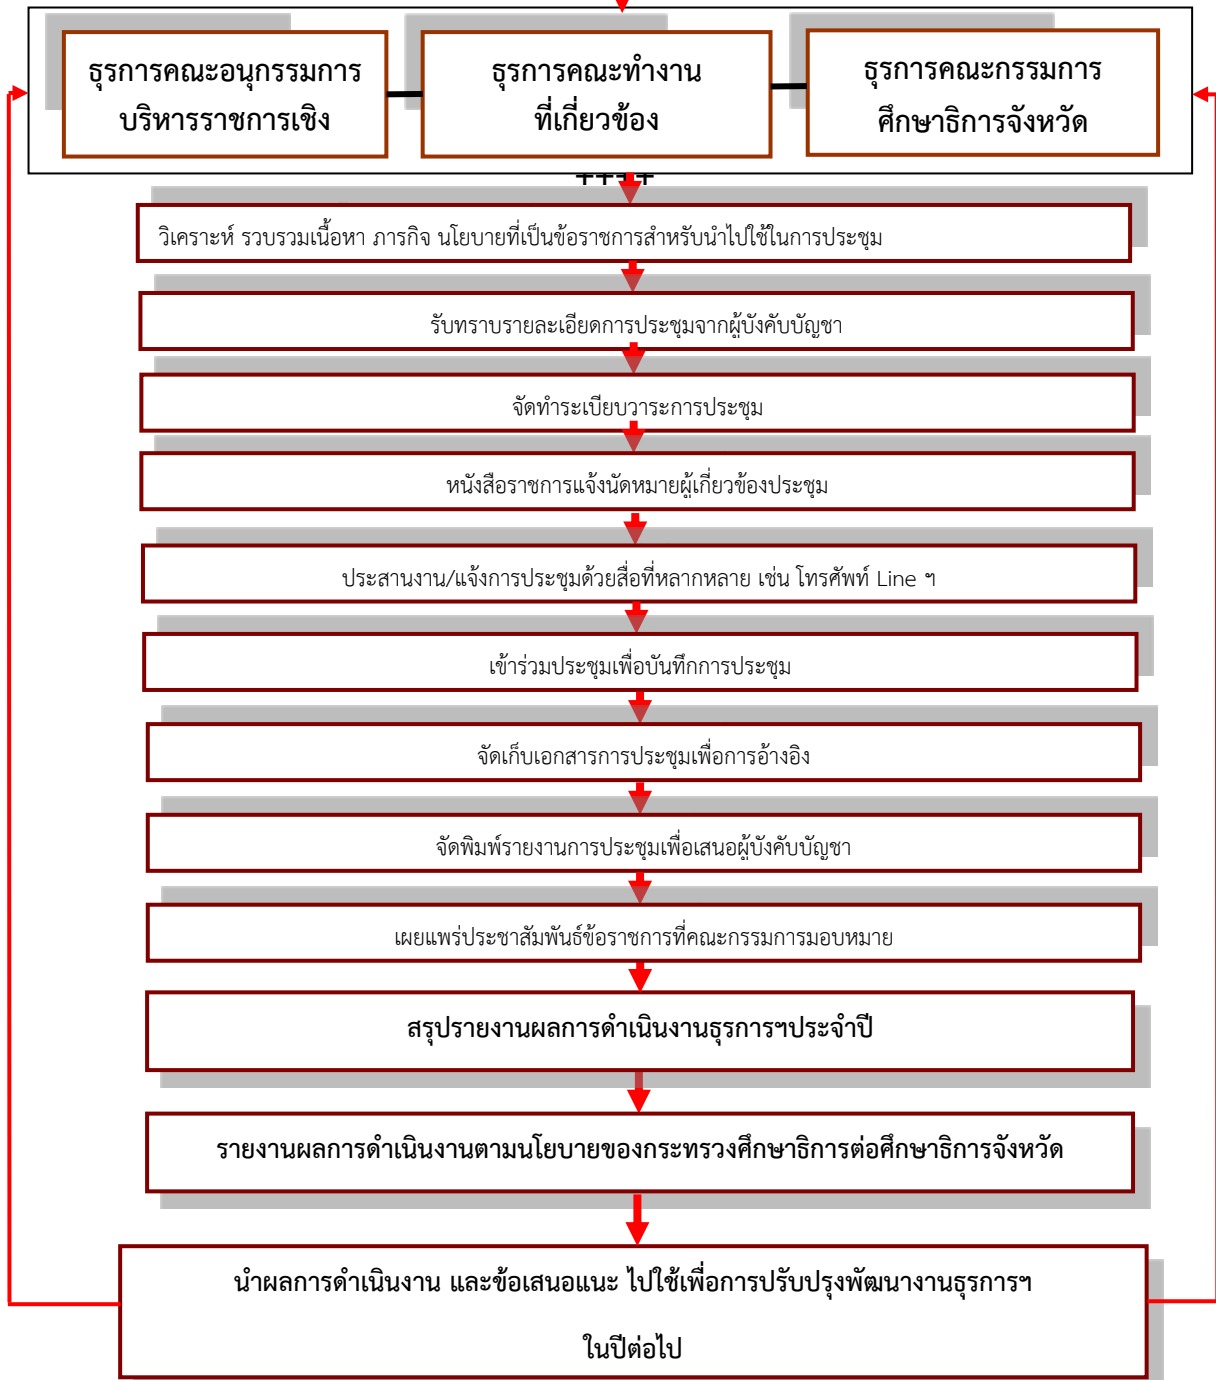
ธุรการคณะอนุกรรมการบริหารราชการเชิง

ธุรการคณะทำงานที่เกี่ยวข้อง

ธุรการคณะกรรมการศึกษาธิการจังหวัด

วิเคราะห์ รวบรวมเนื้อหา ภารกิจ นโยบายที่เป็นข้อราชการสำหรับนำไปใช้ในการประชุม

รับทราบรายละเอียดการประชุมจากผู้บังคับบัญชา

จัดทำระเบียบวาระการประชุม

หนังสือราชการแจ้งนัดหมายผู้เกี่ยวข้องประชุม

ประสานงาน/แจ้งการประชุมด้วยสื่อที่หลากหลาย เช่น โทรศัพท์ Line ฯ

เข้าร่วมประชุมเพื่อบันทึกการประชุม

จัดเก็บเอกสารการประชุมเพื่อการอ้างอิง

จัดพิมพ์รายงานการประชุมเพื่อเสนอผู้บังคับบัญชา

เผยแพร่ประชาสัมพันธ์ข้อราชการที่คณะกรรมการมอบหมาย

สรุปรายงานผลการดำเนินงานธุรการฯประจำปี

รายงานผลการดำเนินงานตามนโยบายของกระทรวงศึกษาธิการต่อศึกษาธิการจังหวัด

นำผลการดำเนินงาน และข้อเสนอแนะ ไปใช้เพื่อการปรับปรุงพัฒนางานธุรการฯ ในปีต่อไป